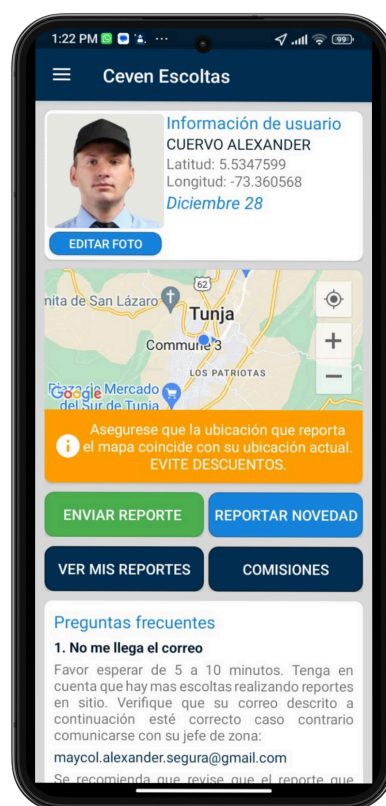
1:22 PM ⋯

99

Ceven Escoltas

Información de usuario

CUERVO ALEXANDER

Latitud: 5.5347599

Longitud: -73.360568

Diciembre 28

EDITAR FOTO

62

nita de San Lázaro

Tunja

Commune 3

LOS PATRIOTAS

Plaza de Mercado del Sur de Tunja

Google

Asegurese que la ubicación que reporta el mapa coincide con su ubicación actual. EVITE DESCUENTOS.

ENVIAR REPORTE

REPORTAR NOVEDAD

VER MIS REPORTES

COMISIONES

Preguntas frecuentes

1. No me llega el correo

Favor esperar de 5 a 10 minutos. Tenga en cuenta que hay mas escoltas realizando reportes en sitio. Verifique que su correo descrito a continuación esté correcto caso contrario comunicarse con su jefe de zona:

maycol.alexander.segura@gmail.com

Se recomienda que revise que el reporte que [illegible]